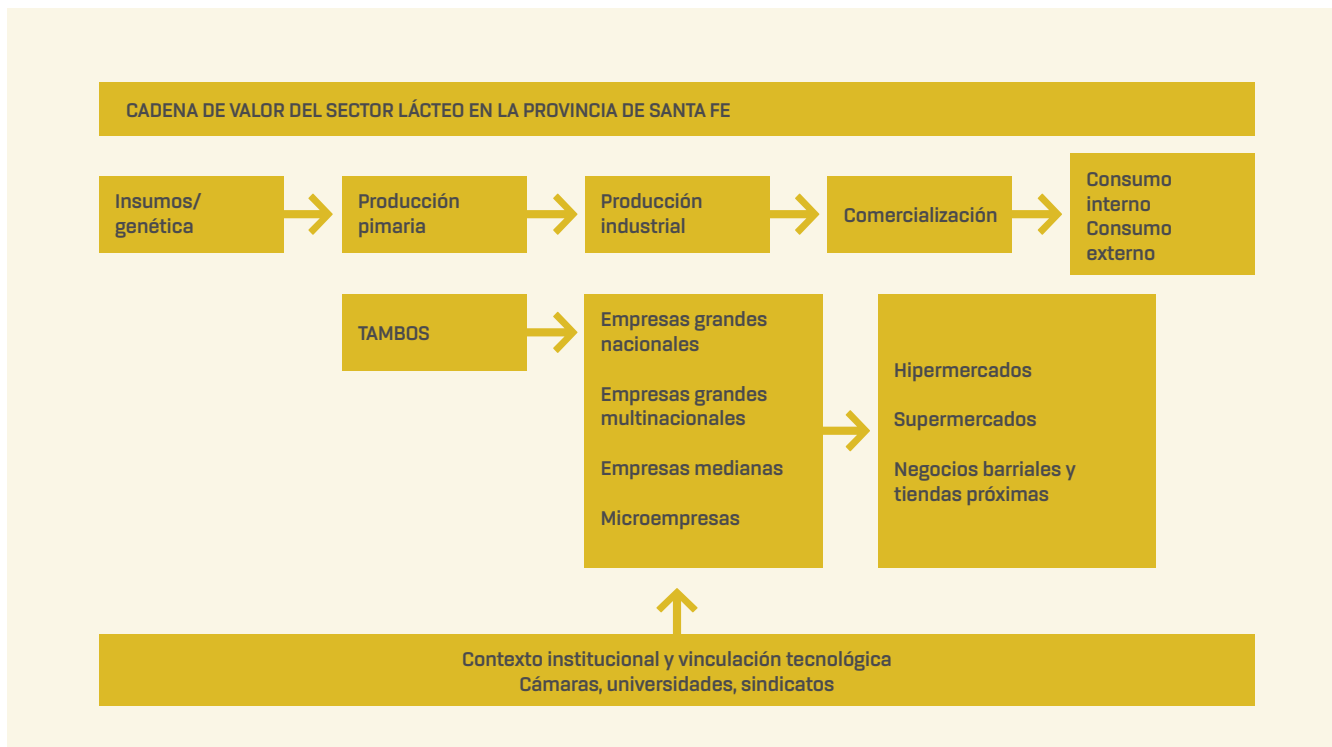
CADENA DE VALOR DEL SECTOR LÁCTEO EN LA PROVINCIA DE SANTA FE

Insumos/ genética

Producción pimaria

Producción industrial

Comercialización

Consumo interno
Consumo externo

TAMBOS

Empresas grandes nacionales

Empresas grandes multinacionales

Empresas medianas

Microempresas

Hipermercados

Supermercados

Negocios barriales y tiendas próximas

Contexto institucional y vinculación tecnológica
Cámaras, universidades, sindicatos